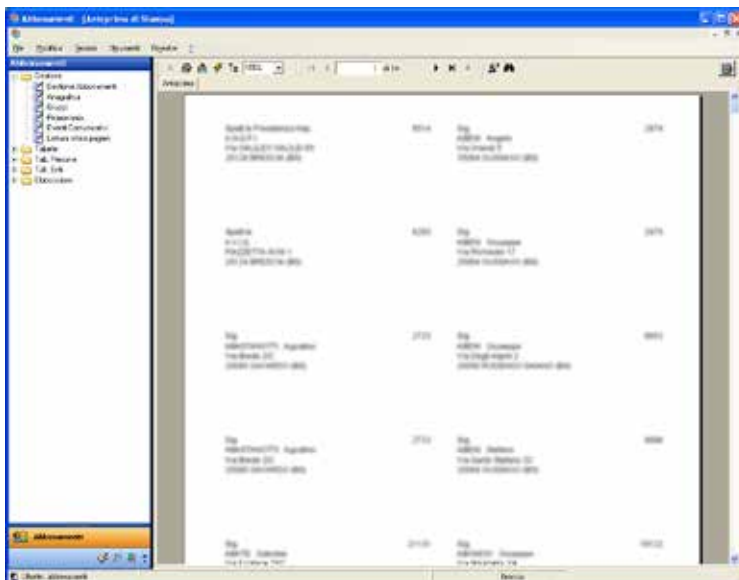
Abbonamenti - [Anteprima di Stampa]

File Modifica Servizi Strumenti Finestra ?

Abbonamenti

Gestione
Gestione Abbonamenti
Anagrafica
Gruppi
Rinnovo
Eventi Comunicativi
Lettura versamenti
Tabelle
Tab. Persone
Tab. Enti
Statistiche

Anteprima

Spett.le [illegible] 5514
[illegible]
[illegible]
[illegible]

Sig. 2474
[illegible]
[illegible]
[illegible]

Spett.le 6283
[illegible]
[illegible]
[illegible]

Sig. 2475
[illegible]
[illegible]
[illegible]

Sig. 2723
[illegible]
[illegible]
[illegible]

Sig. 6663
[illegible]
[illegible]
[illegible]

Sig. 2724
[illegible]
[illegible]
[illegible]

Sig. 6666
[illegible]
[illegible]
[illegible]

Sig. 21135
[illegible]
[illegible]

Sig. 16122
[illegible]
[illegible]

Abbonamenti

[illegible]